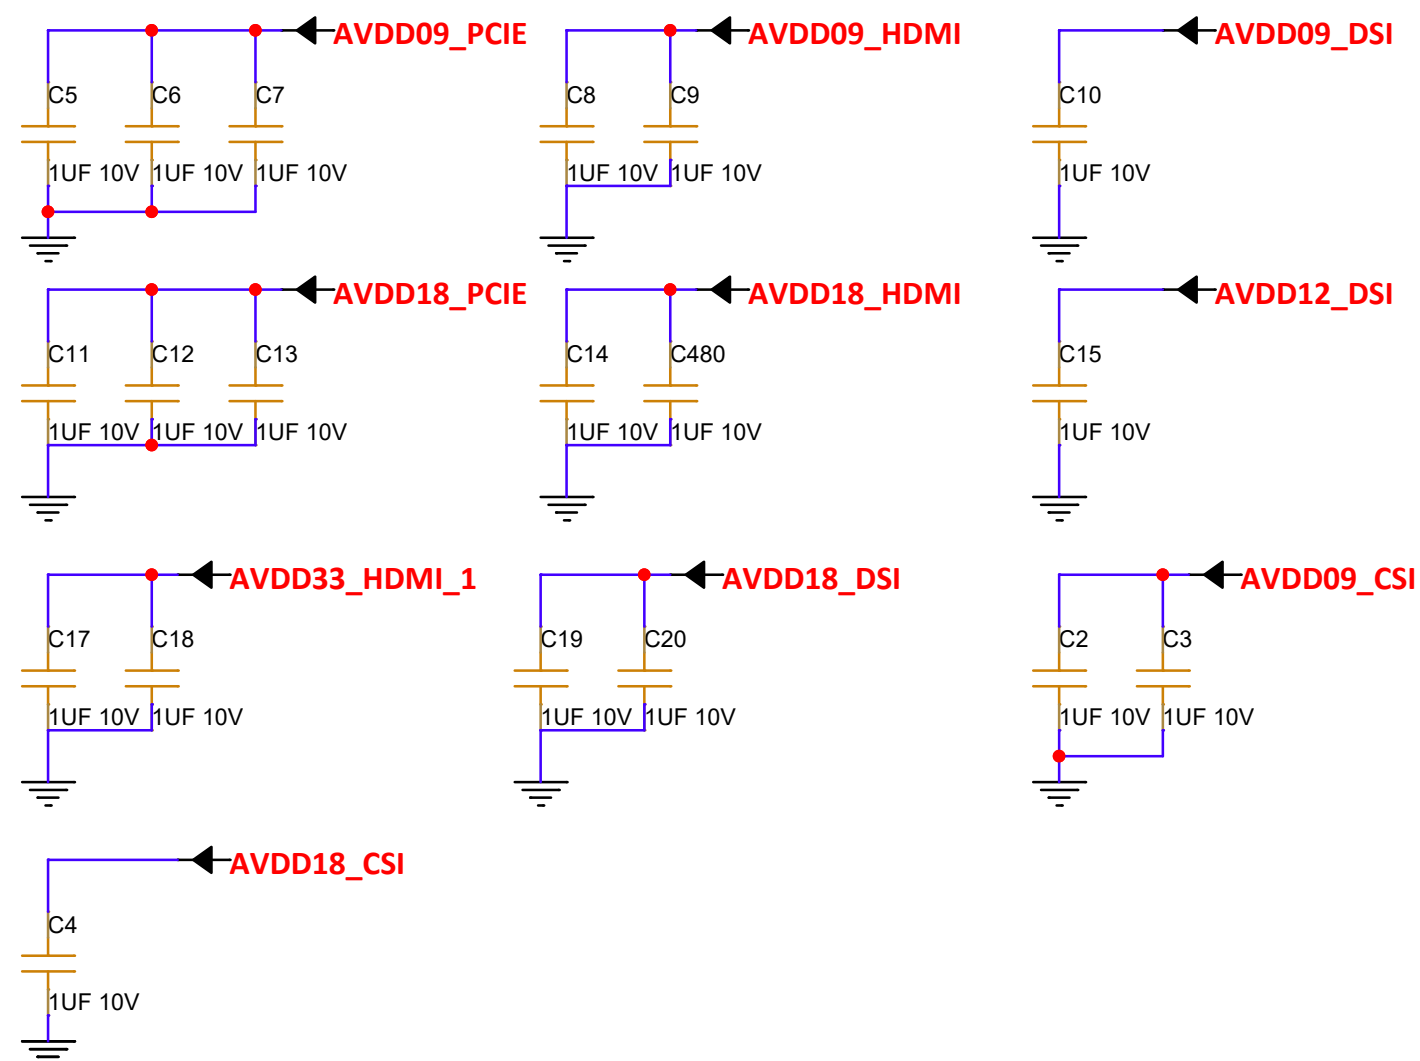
AVDD09_PCIE
C5 C6 C7
1UF 10V 1UF 10V 1UF 10V

AVDD09_HDMI
C8 C9
1UF 10V 1UF 10V

AVDD09_DSI
C10
1UF 10V

AVDD18_PCIE
C11 C12 C13
1UF 10V 1UF 10V 1UF 10V

AVDD18_HDMI
C14 C480
1UF 10V 1UF 10V

AVDD12_DSI
C15
1UF 10V

AVDD33_HDMI_1
C17 C18
1UF 10V 1UF 10V

AVDD18_DSI
C19 C20
1UF 10V 1UF 10V

AVDD09_CSI
C2 C3
1UF 10V 1UF 10V

AVDD18_CSI
C4
1UF 10V